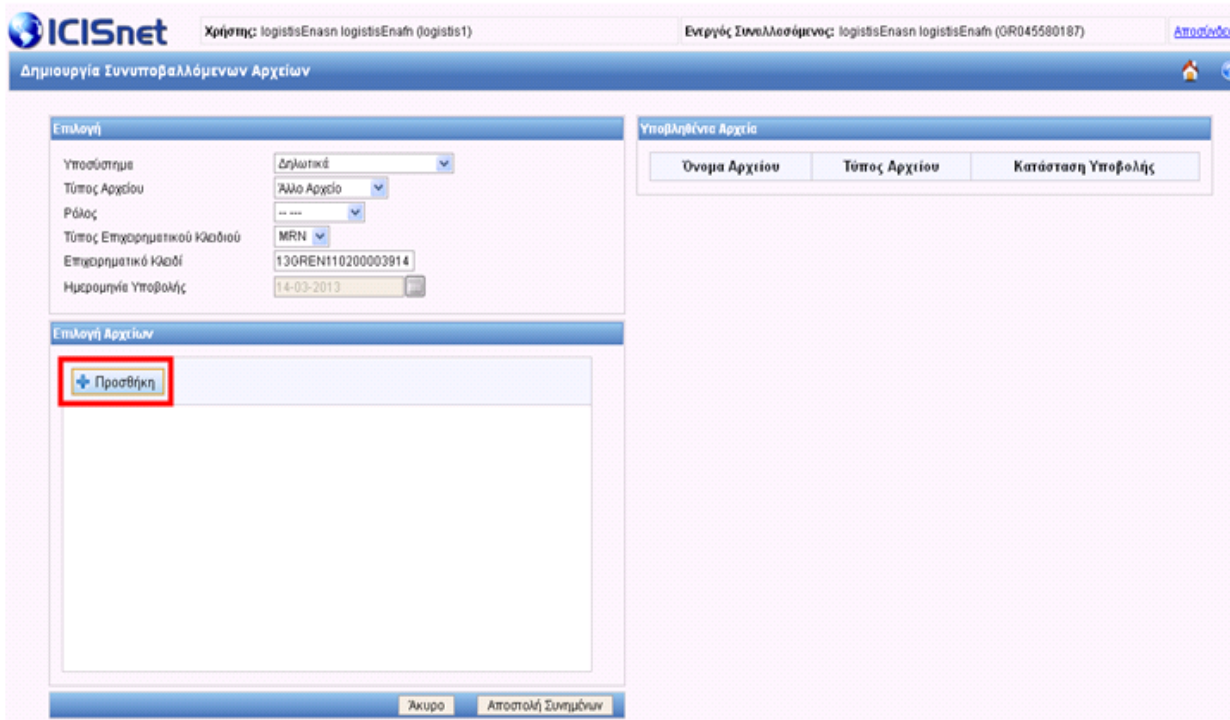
ICISnet

Χρήστης: logistisEnasn logistisEnafn (logistis1)

Ενεργός Συναλλασσόμενος: logistisEnasn logistisEnafn (GR045580187)

Αποσύνδε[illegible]

Δημιουργία Συνυποβαλλόμενων Αρχείων

Επιλογή

Υποσύστημα Δηλωτικά

Τύπος Αρχείου Άλλο Αρχείο

Ρόλος -- ---

Τύπος Επιχειρηματικού Κλειδιού MRN

Επιχειρηματικό Κλειδί 13GREN110200003914

Ημερομηνία Υποβολής 14-03-2013

Επιλογή Αρχείων

Προσθήκη

Άκυρο Αποστολή Συνημμένων

Υποβληθέντα Αρχεία

| Όνομα Αρχείου | Τύπος Αρχείου | Κατάσταση Υποβολής |
|---|---|---|